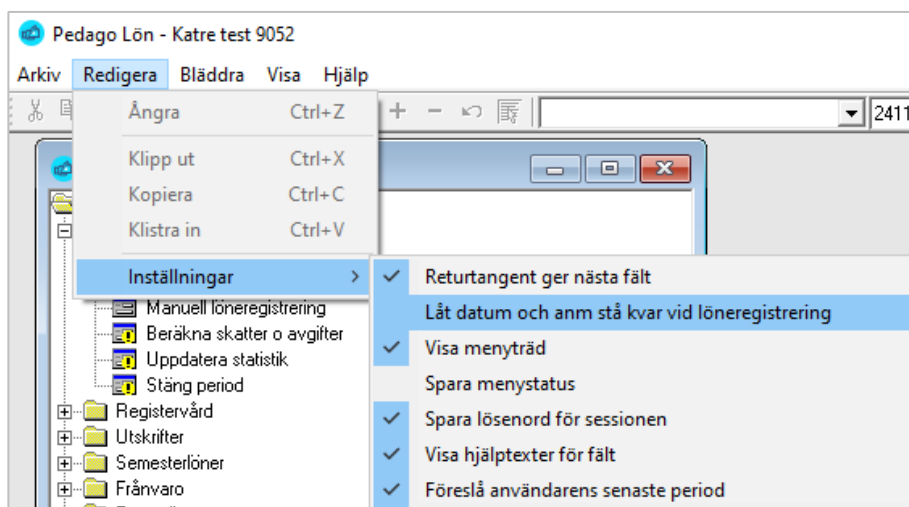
Pedago Lön - Katre test 9052

Arkiv Redigera Bläddra Visa Hjälp

2411

Ångra Ctrl+Z
Klipp ut Ctrl+X
Kopiera Ctrl+C
Klistra in Ctrl+V
Inställningar

Returtangent ger nästa fält
Låt datum och anm stå kvar vid löneregistrering
Visa menyträd
Spara menystatus
Spara lösenord för sessionen
Visa hjälptexter för fält
Föreslå användarens senaste period

Manuell löneregistrering
Beräkna skatter o avgifter
Uppdatera statistik
Stäng period
Registervård
Utskrifter
Semesterlöner
Frånvaro